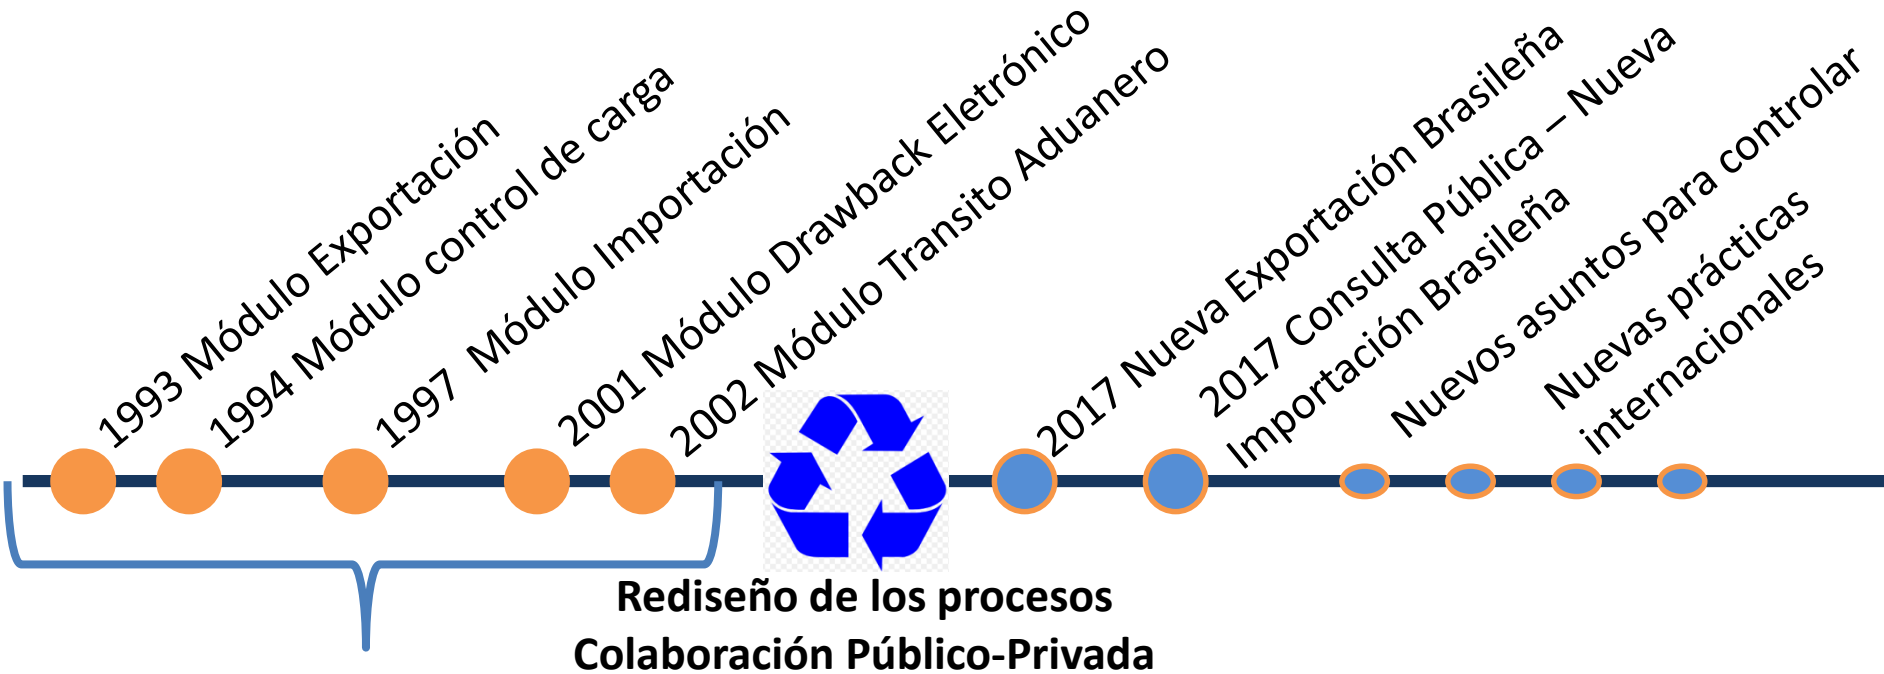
1993 Módulo Exportación

1994 Módulo control de carga

1997 Módulo Importación

2001 Módulo Drawback Eletrónico

2002 Módulo Transito Aduanero

2017 Nueva Exportación Brasileña

2017 Consulta Pública – Nueva Importación Brasileña

Nuevos asuntos para controlar

Nuevas prácticas internacionales

Rediseño de los procesos
Colaboración Público-Privada